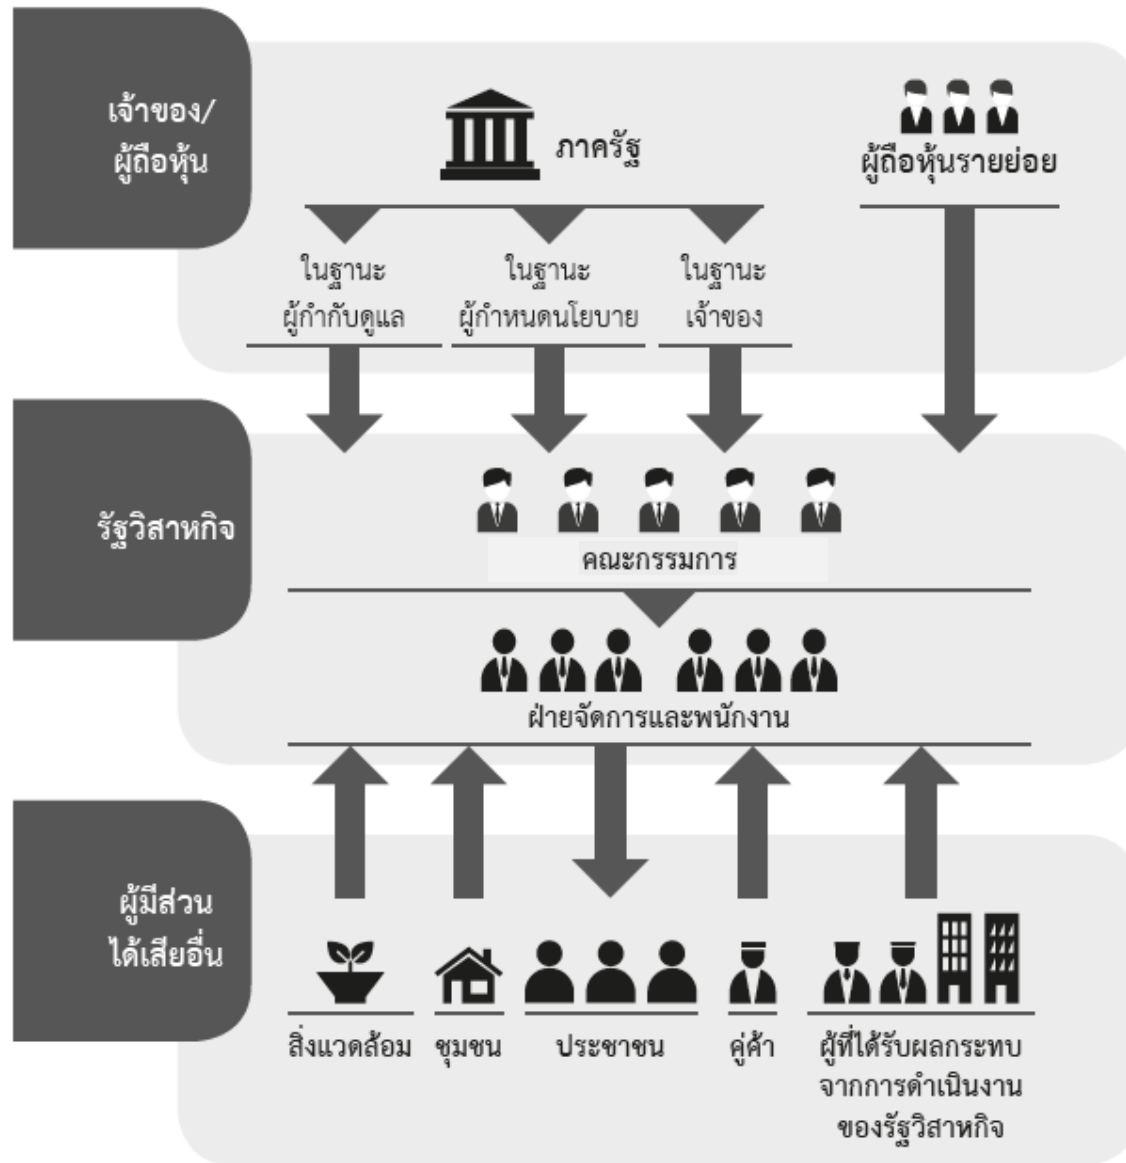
เจ้าของ/ผู้ถือหุ้น

ภาครัฐ

ผู้ถือหุ้นรายย่อย

ในฐานะผู้กำกับดูแล

ในฐานะผู้กำหนดนโยบาย

ในฐานะเจ้าของ

รัฐวิสาหกิจ

คณะกรรมการ

ฝ่ายจัดการและพนักงาน

ผู้มีส่วนได้เสียอื่น

สิ่งแวดล้อม

ชุมชน

ประชาชน

คู่ค้า

ผู้ที่ได้รับผลกระทบจากการดำเนินงานของรัฐวิสาหกิจ